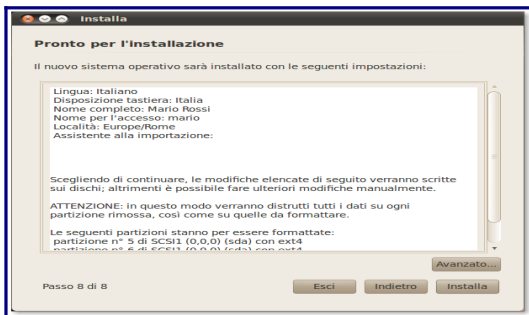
Installa

Pronto per l'installazione

Il nuovo sistema operativo sarà installato con le seguenti impostazioni:

Lingua: Italiano
Disposizione tastiera: Italia
Nome completo: Mario Rossi
Nome per l'accesso: mario
Località: Europe/Rome
Assistente alla importazione:

Scegliendo di continuare, le modifiche elencate di seguito verranno scritte sui dischi; altrimenti è possibile fare ulteriori modifiche manualmente.

ATTENZIONE: in questo modo verranno distrutti tutti i dati su ogni partizione rimossa, così come su quelle da formattare.

Le seguenti partizioni stanno per essere formattate:
partizione n° 5 di SCSI1 (0,0,0) (sda) con ext4
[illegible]

Avanzato...

Passo 8 di 8

Esci Indietro Installa